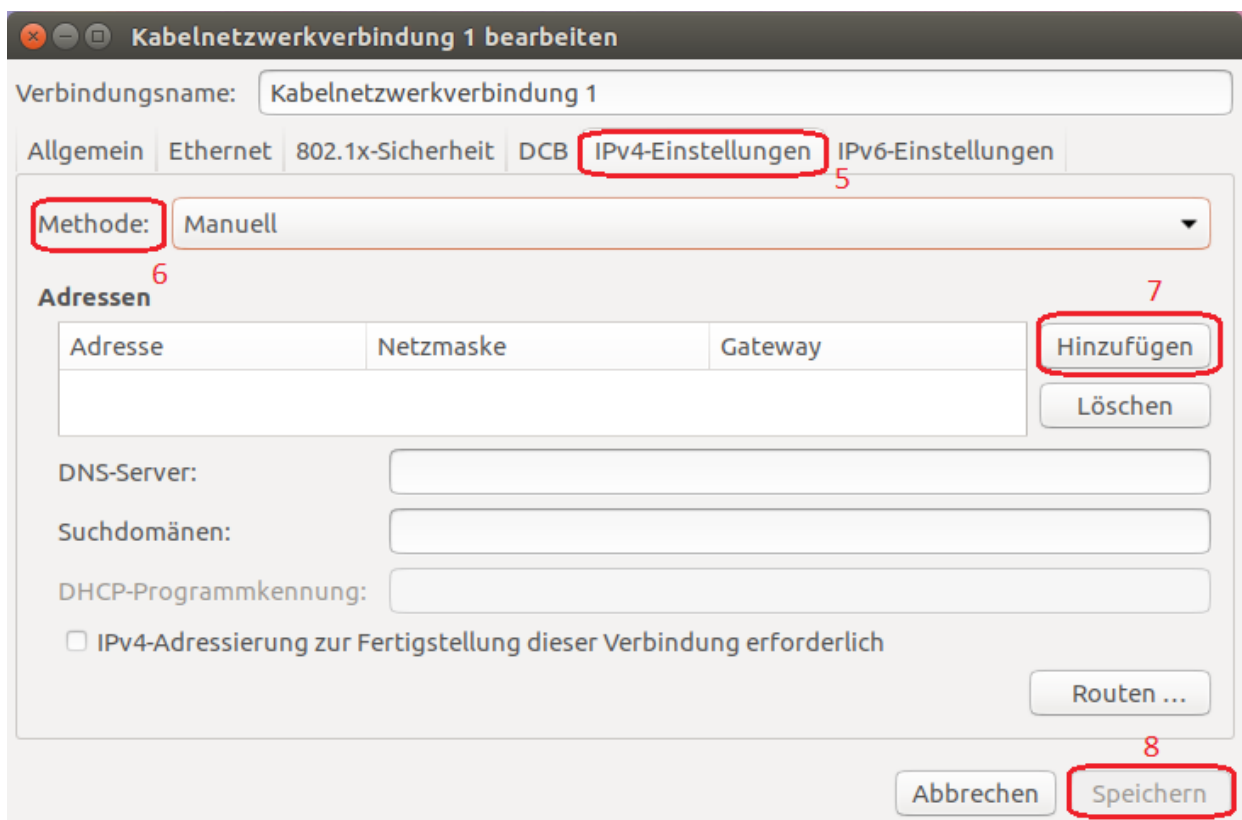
Kabelnetzwerkverbindung 1 bearbeiten

Verbindungsname: Kabelnetzwerkverbindung 1

Allgemein | Ethernet | 802.1x-Sicherheit | DCB | IPv4-Einstellungen | IPv6-Einstellungen

5

Methode: Manuell

6

Adressen

7

| Adresse | Netzmaske | Gateway |
|---|---|---|
| | | |

Hinzufügen

Löschen

DNS-Server:

Suchdomänen:

DHCP-Programmkennung:

IPv4-Adressierung zur Fertigstellung dieser Verbindung erforderlich

Routen …

8

Abbrechen Speichern